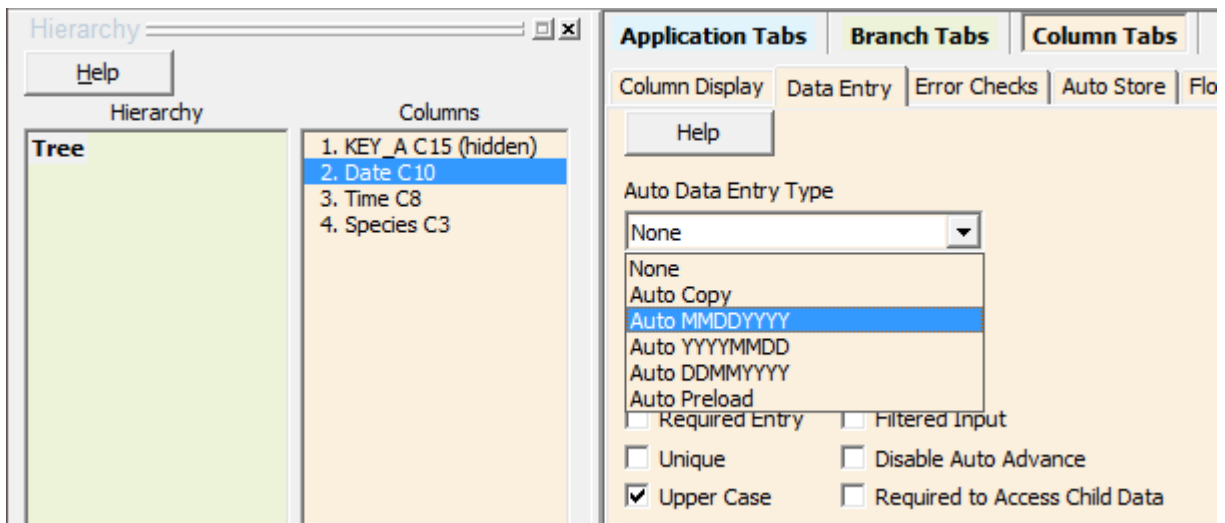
Hierarchy

Help

Hierarchy

Columns

Tree

1. KEY_A C15 (hidden)
2. Date C10
3. Time C8
4. Species C3

Application Tabs | Branch Tabs | Column Tabs

Column Display | Data Entry | Error Checks | Auto Store | Flo

Help

Auto Data Entry Type

None

None
Auto Copy
Auto MMDDYYYY
Auto YYYYMMDD
Auto DDMMYYYY
Auto Preload

Required Entry
Filtered Input
Unique
Disable Auto Advance
Upper Case
Required to Access Child Data